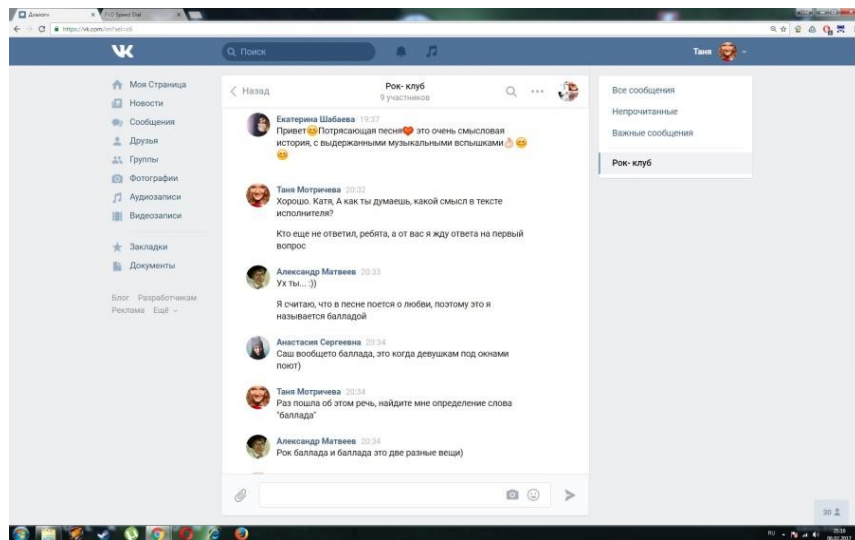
Диалоги
FVD Speed Dial
https://vk.com/im?sel=c6

Поиск
Таня

Моя Страница
Новости
Сообщения
Друзья
Группы
Фотографии
Аудиозаписи
Видеозаписи
Закладки
Документы
Блог Разработчикам
Реклама Ещё

Назад
Рок- клуб
9 участников

Екатерина Шабаева 19:37
Привет😊Потрясающая песня❤ это очень смысловая история, с выдержанными музыкальными вспышками👌😊😊

Таня Мотричева 20:32
Хорошо. Катя, А как ты думаешь, какой смысл в тексте исполнителя?

Кто еще не ответил, ребята, а от вас я жду ответа на первый вопрос

Александр Матвеев 20:33
Ух ты... :))

Я считаю, что в песне поется о любви, поэтому это я называется балладой

Анастасия Сергеевна 20:34
Саш вообщето баллада, это когда девушкам под окнами поют)

Таня Мотричева 20:34
Раз пошла об этом речь, найдите мне определение слова "баллада"

Александр Матвеев 20:34
Рок баллада и баллада это две разные вещи)

Все сообщения
Непрочитанные
Важные сообщения
Рок- клуб

30

RU
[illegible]
06.02.2017